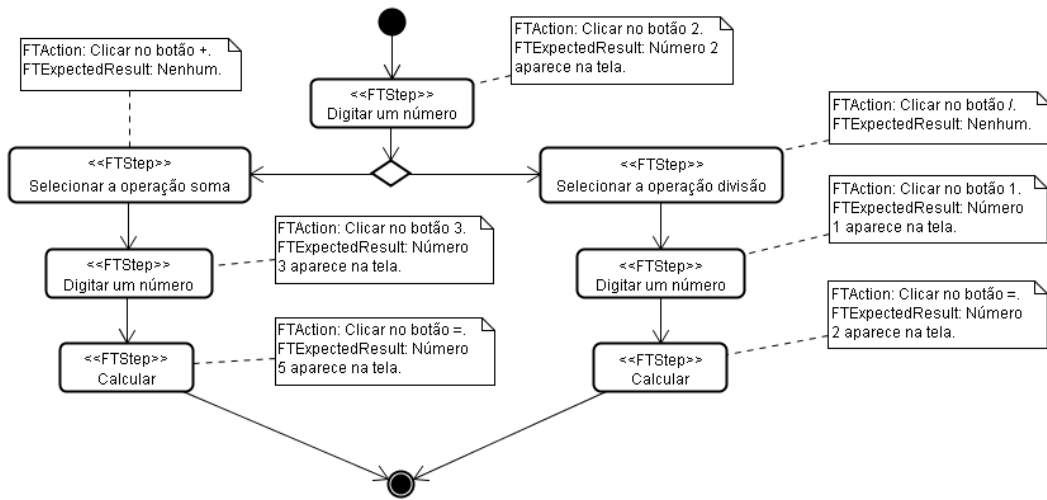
FTAction: Clicar no botão +.
FTExpectedResult: Nenhum.

FTAction: Clicar no botão 2.
FTExpectedResult: Número 2 aparece na tela.

<<FTStep>>
Digitar um número

FTAction: Clicar no botão /.
FTExpectedResult: Nenhum.

<<FTStep>>
Selecionar a operação soma

<<FTStep>>
Selecionar a operação divisão

FTAction: Clicar no botão 3.
FTExpectedResult: Número 3 aparece na tela.

FTAction: Clicar no botão 1.
FTExpectedResult: Número 1 aparece na tela.

<<FTStep>>
Digitar um número

<<FTStep>>
Digitar um número

FTAction: Clicar no botão =.
FTExpectedResult: Número 5 aparece na tela.

FTAction: Clicar no botão =.
FTExpectedResult: Número 2 aparece na tela.

<<FTStep>>
Calcular

<<FTStep>>
Calcular